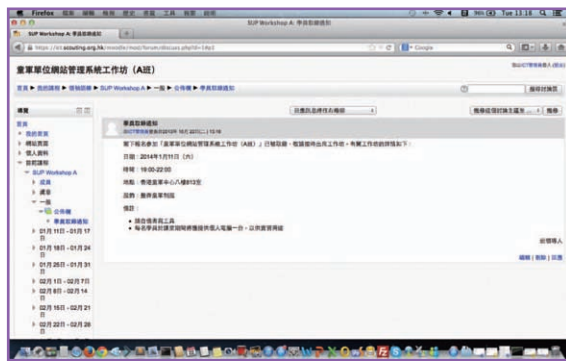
Firefox 檔案 編輯 檢視 歷史 書籤 工具 視窗 說明

Tue 13:18

SUP Workshop A: 學員取錄通知

SUP Workshop A: 學員取錄通知

https://e.scouting.org.hk/moodle/mod/forum/discuss.php?d=14

Google

童軍單位網站管理系統工作坊 (A班)

首頁 ▶ 我的課程 ▶ 領袖訓練 ▶ SUP Workshop A ▶ 一般 ▶ 公佈欄 ▶ 學員取錄通知

搜尋討論區

導覽

首頁
▸ 我的首頁
▸ 網站頁面
▸ 個人資料
▾ 目前課程
▾ SUP Workshop A
▸ 成員
▸ 徽章
▾ 一般
▾ 公佈欄
學員取錄通知
▸ 01月 11日 - 01月 17日
▸ 01月 18日 - 01月 24日
▸ 01月 25日 - 01月 31日
▸ 02月 1日 - 02月 7日
▸ 02月 8日 - 02月 14日
▸ 02月 15日 - 02月 21日
▸ 02月 22日 - 02月 28日

目前的討論串

學員取錄通知
由 ICT管理員 發表於 2013年 12月 22日 13:18

閣下報名參加「童軍單位網站管理系統工作坊（A班）」已獲取錄，敬請準時出席工作坊，有關工作坊的詳情如下：

日期：2014年1月11日（六）

時間：19:00-22:00

地點：香港童軍中心八樓813室

語言：粵語兼普通話

備註：

• 請自備書寫工具
• 每名學員於課堂期間將獲提供個人電腦一台，以供實習用途

ICT管理員

編輯 | 刪除 | 回覆